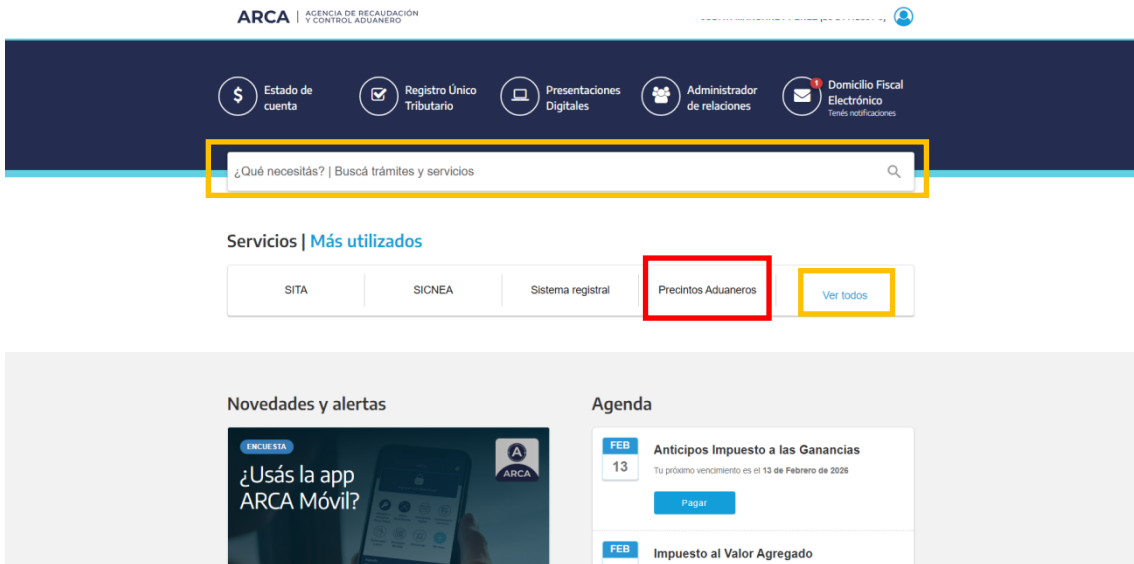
ARCA | AGENCIA DE RECAUDACIÓN Y CONTROL ADUANERO

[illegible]

Estado de cuenta

Registro Único Tributario

Presentaciones Digitales

Administrador de relaciones

1
Domicilio Fiscal Electrónico
Tenés notificaciones

¿Qué necesitás? | Buscá trámites y servicios

Servicios | Más utilizados

| SITA | SICNEA | Sistema registral | Precintos Aduaneros | Ver todos |
|---|---|---|---|---|

Novedades y alertas

ENCUESTA
¿Usás la app ARCA Móvil?
ARCA

Agenda

FEB 13
Anticipos Impuesto a las Ganancias
Tu próximo vencimiento es el 13 de Febrero de 2026
Pagar

FEB
Impuesto al Valor Agregado